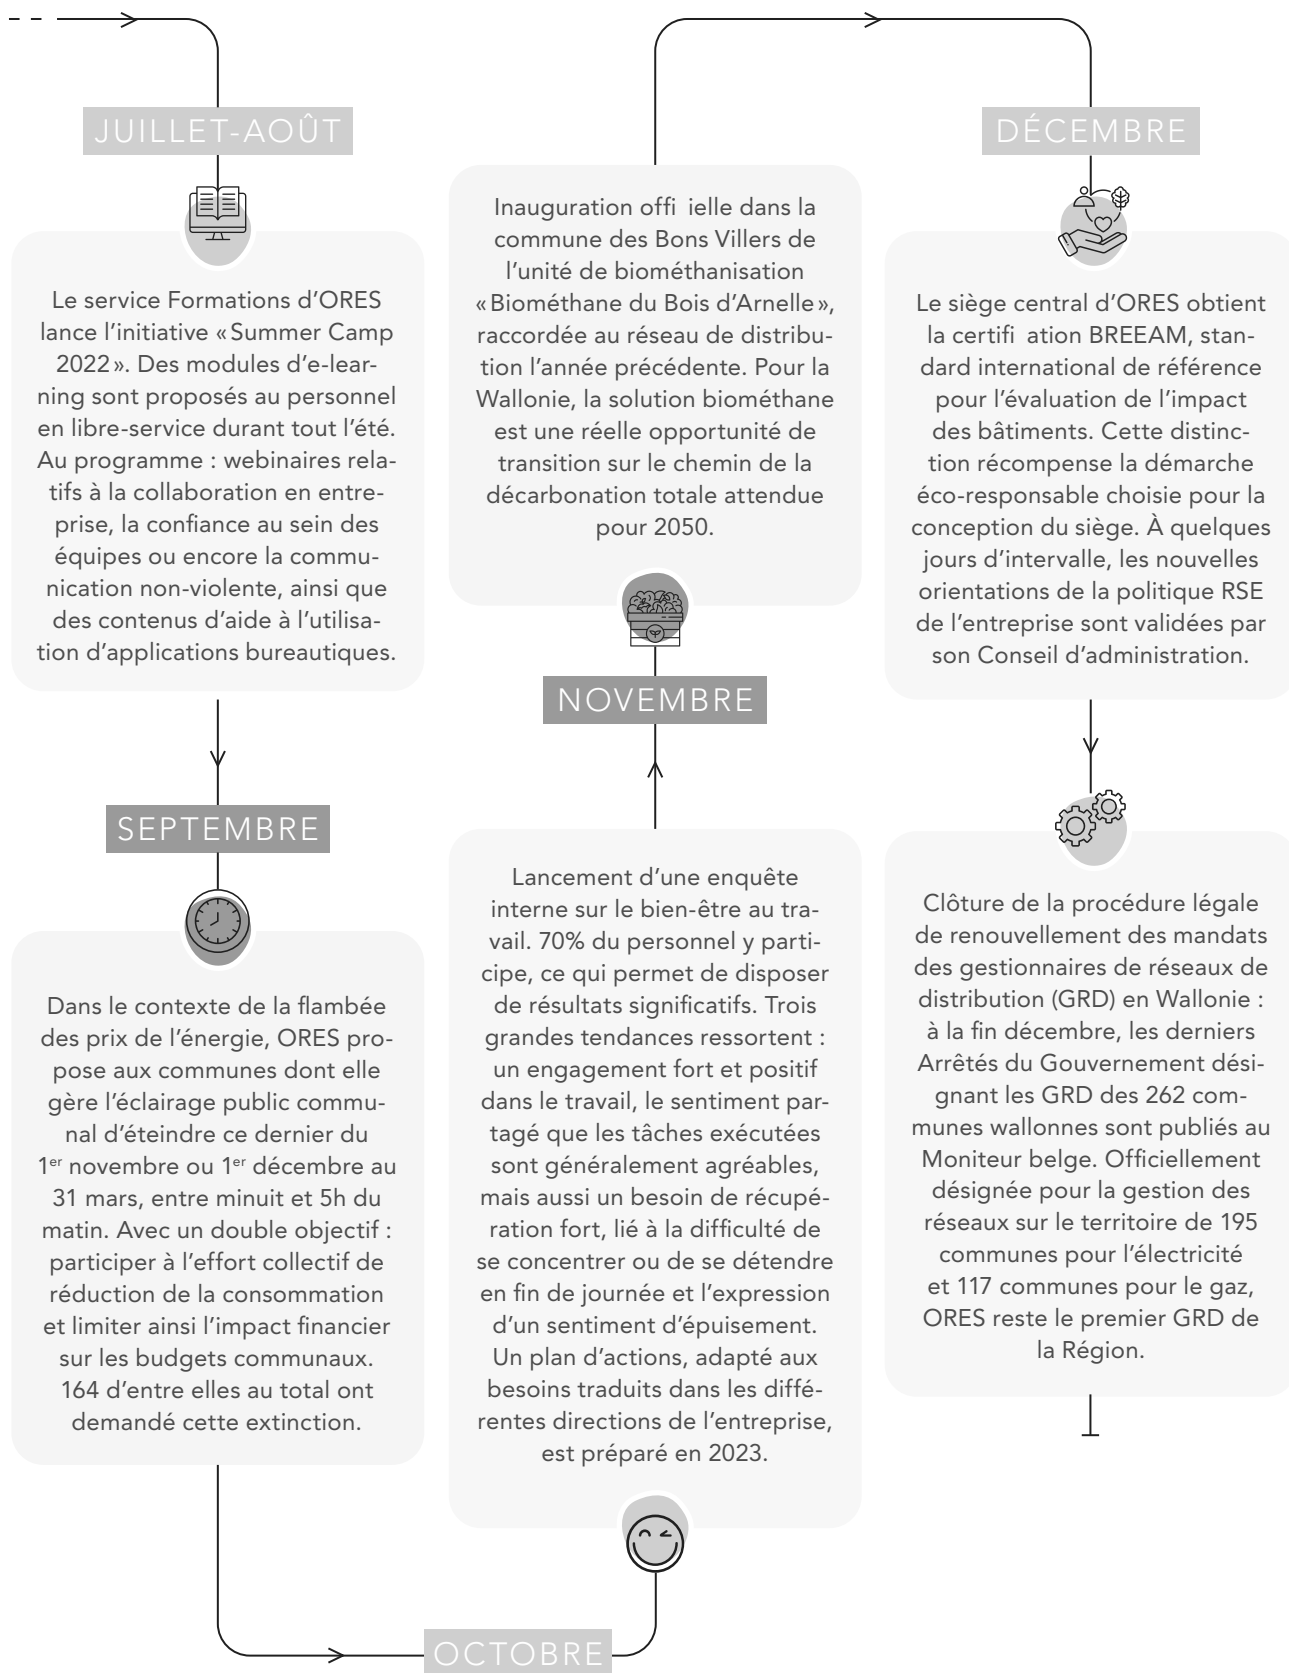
JUILLET-AOÛT

Le service Formations d'ORES lance l'initiative « Summer Camp 2022 ». Des modules d'e-learning sont proposés au personnel en libre-service durant tout l'été. Au programme : webinaires relatifs à la collaboration en entreprise, la confiance au sein des équipes ou encore la communication non-violente, ainsi que des contenus d'aide à l'utilisation d'applications bureautiques.

SEPTEMBRE

Dans le contexte de la flambée des prix de l'énergie, ORES propose aux communes dont elle gère l'éclairage public communal d'éteindre ce dernier du 1$^{er}$ novembre ou 1$^{er}$ décembre au 31 mars, entre minuit et 5h du matin. Avec un double objectif : participer à l'effort collectif de réduction de la consommation et limiter ainsi l'impact financier sur les budgets communaux. 164 d'entre elles au total ont demandé cette extinction.

OCTOBRE

Lancement d'une enquête interne sur le bien-être au travail. 70% du personnel y participe, ce qui permet de disposer de résultats significatifs. Trois grandes tendances ressortent : un engagement fort et positif dans le travail, le sentiment partagé que les tâches exécutées sont généralement agréables, mais aussi un besoin de récupération fort, lié à la difficulté de se concentrer ou de se détendre en fin de journée et l'expression d'un sentiment d'épuisement. Un plan d'actions, adapté aux besoins traduits dans les différentes directions de l'entreprise, est préparé en 2023.

NOVEMBRE

Inauguration offi ielle dans la commune des Bons Villers de l'unité de biométhanisation « Biométhane du Bois d'Arnelle », raccordée au réseau de distribution l'année précédente. Pour la Wallonie, la solution biométhane est une réelle opportunité de transition sur le chemin de la décarbonation totale attendue pour 2050.

DÉCEMBRE

Le siège central d'ORES obtient la certifi ation BREEAM, standard international de référence pour l'évaluation de l'impact des bâtiments. Cette distinction récompense la démarche éco-responsable choisie pour la conception du siège. À quelques jours d'intervalle, les nouvelles orientations de la politique RSE de l'entreprise sont validées par son Conseil d'administration.

Clôture de la procédure légale de renouvellement des mandats des gestionnaires de réseaux de distribution (GRD) en Wallonie : à la fin décembre, les derniers Arrêtés du Gouvernement désignant les GRD des 262 communes wallonnes sont publiés au Moniteur belge. Officiellement désignée pour la gestion des réseaux sur le territoire de 195 communes pour l'électricité et 117 communes pour le gaz, ORES reste le premier GRD de la Région.